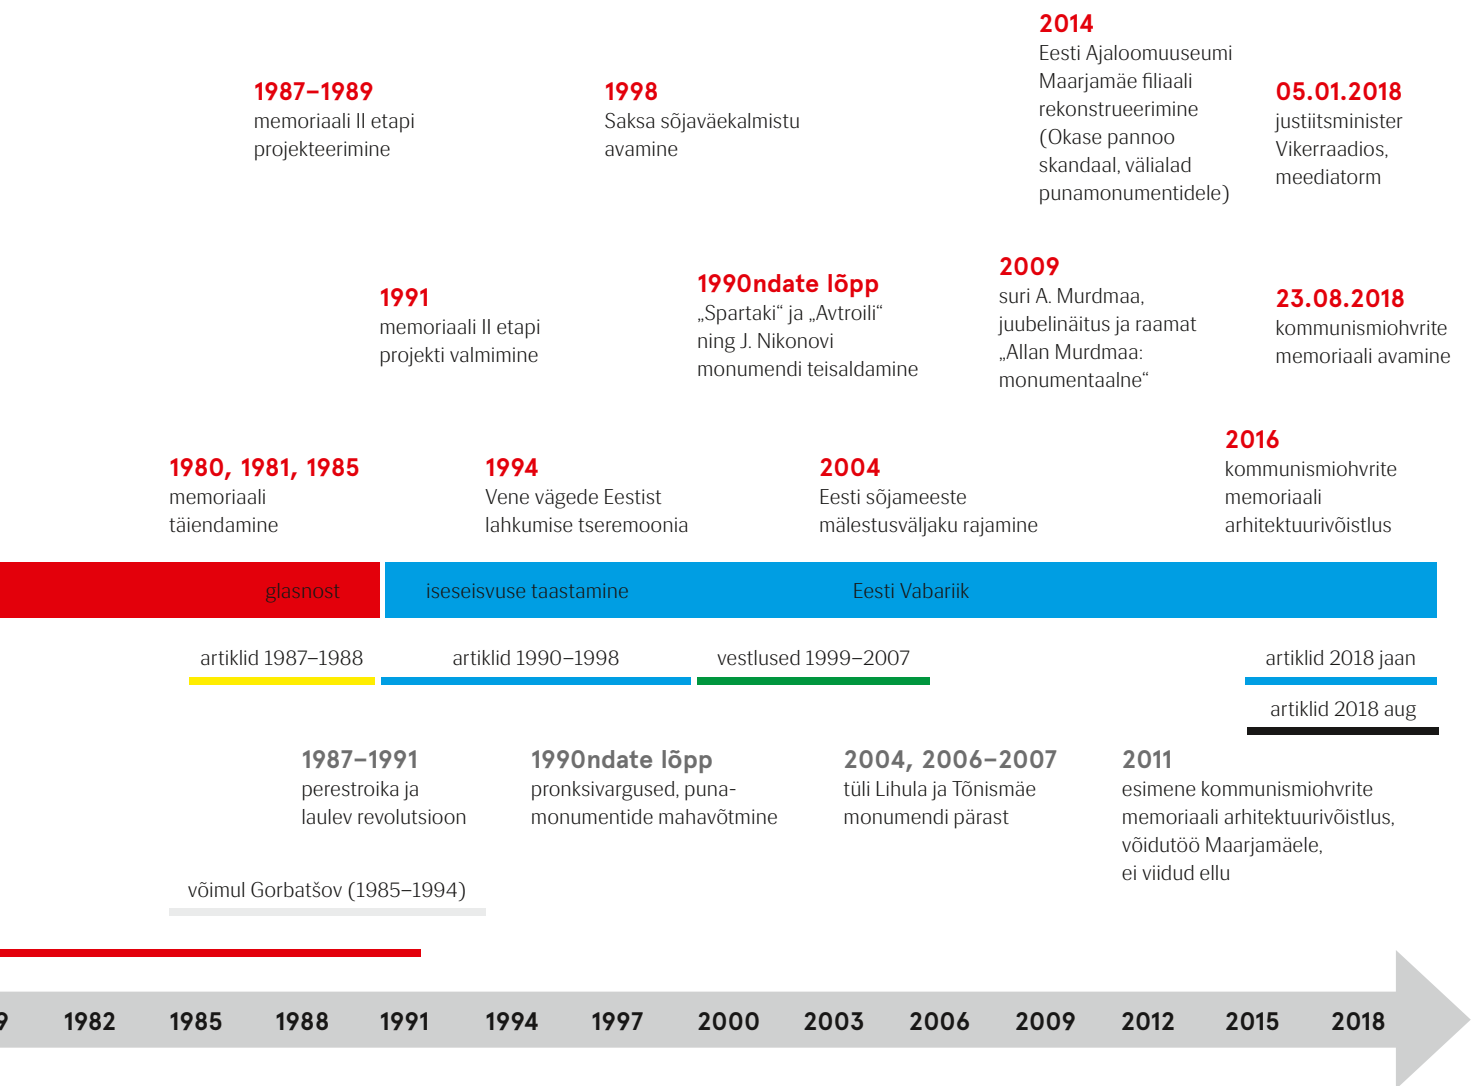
2014
Eesti Ajaloomuuseumi Maarjamäe filiaali rekonstrueerimine (Okase pannoo skandaal, välialad punamonumentidele)

1987–1989
memoriaali II etapi projekteerimine

1998
Saksa sõjaväekalmistu avamine

05.01.2018
justiitsminister Vikerraadios, meediatorm

1991
memoriaali II etapi projekti valmimine

1990ndate lõpp
„Spartaki" ja „Avtroili" ning J. Nikonovi monumendi teisaldamine

2009
suri A. Murdmaa, juubelinäitus ja raamat „Allan Murdmaa: monumentaalne"

23.08.2018
kommunismiohvrite memoriaali avamine

1980, 1981, 1985
memoriaali täiendamine

1994
Vene vägede Eestist lahkumise tseremoonia

2004
Eesti sõjameeste mälestusväljaku rajamine

2016
kommunismiohvrite memoriaali arhitektuurivõistlus

glasnost

iseseisvuse taastamine

Eesti Vabariik

artiklid 1987–1988

artiklid 1990–1998

vestlused 1999–2007

artiklid 2018 jaan

artiklid 2018 aug

1987–1991
perestroika ja laulev revolutsioon

1990ndate lõpp
pronksivargused, punamonumentide mahavõtmine

2004, 2006–2007
tüli Lihula ja Tõnismäe monumendi pärast

2011
esimene kommunismiohvrite memoriaali arhitektuurivõistlus, võidutöö Maarjamäele, ei viidud ellu

võimul Gorbatšov (1985–1994)

9 1982 1985 1988 1991 1994 1997 2000 2003 2006 2009 2012 2015 2018